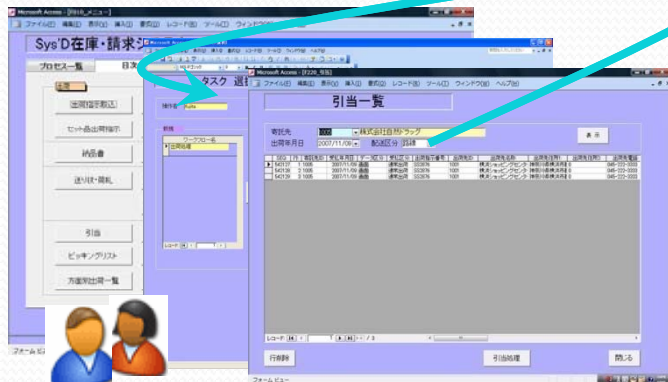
Microsoft Access - [F010_メニュー]

ファイル(F) 編集(E) 表示(V) 挿入(I) 書式(O) レコード(R) ツール(T) ウィンドウ(W)

Sys'D在庫・請求シ

プロセス一覧

日次

出荷指示取込

セット品出荷指示

納品書

送り状・荷札

引当

ピッキングリスト

方面別出荷一覧

フォーム ビュー

タスク 選

担当者

ワークフロー名

出荷処理

レコード: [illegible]

Microsoft Access - [F220_引当]

ファイル(F) 編集(E) 表示(V) 挿入(I) 書式(O) レコード(R) ツール(T) ウィンドウ(W) ヘルプ(H)

引当一覧

寄託先

株式会社自然ドラッグ

出荷年月日

2007/11/06

配送区分

路線

表 示

| SEQ | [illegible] | 寄託先 | 受払年月日 | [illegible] | 受払区分 | 出荷指示番号 | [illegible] | 出荷先名称 | 出荷先住所 | 出荷先電話 |
|---|---|---|---|---|---|---|---|---|---|---|
| 543137 | 1 | 1005 | 2007/11/06 | 路線 | 通常出荷 | 553976 | 1001 | 株式ショッピングセンタ | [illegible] | 045-222-3333 |
| 543138 | 2 | 1005 | 2007/11/06 | 路線 | 通常出荷 | 553976 | 1001 | 株式ショッピングセンタ | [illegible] | 045-222-3333 |
| 543139 | 3 | 1005 | 2007/11/06 | 路線 | 通常出荷 | 553976 | 1001 | 株式ショッピングセンタ | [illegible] | 045-222-3333 |

レコード: 1 / 3

行削除

引当処理

閉じる

フォーム ビュー